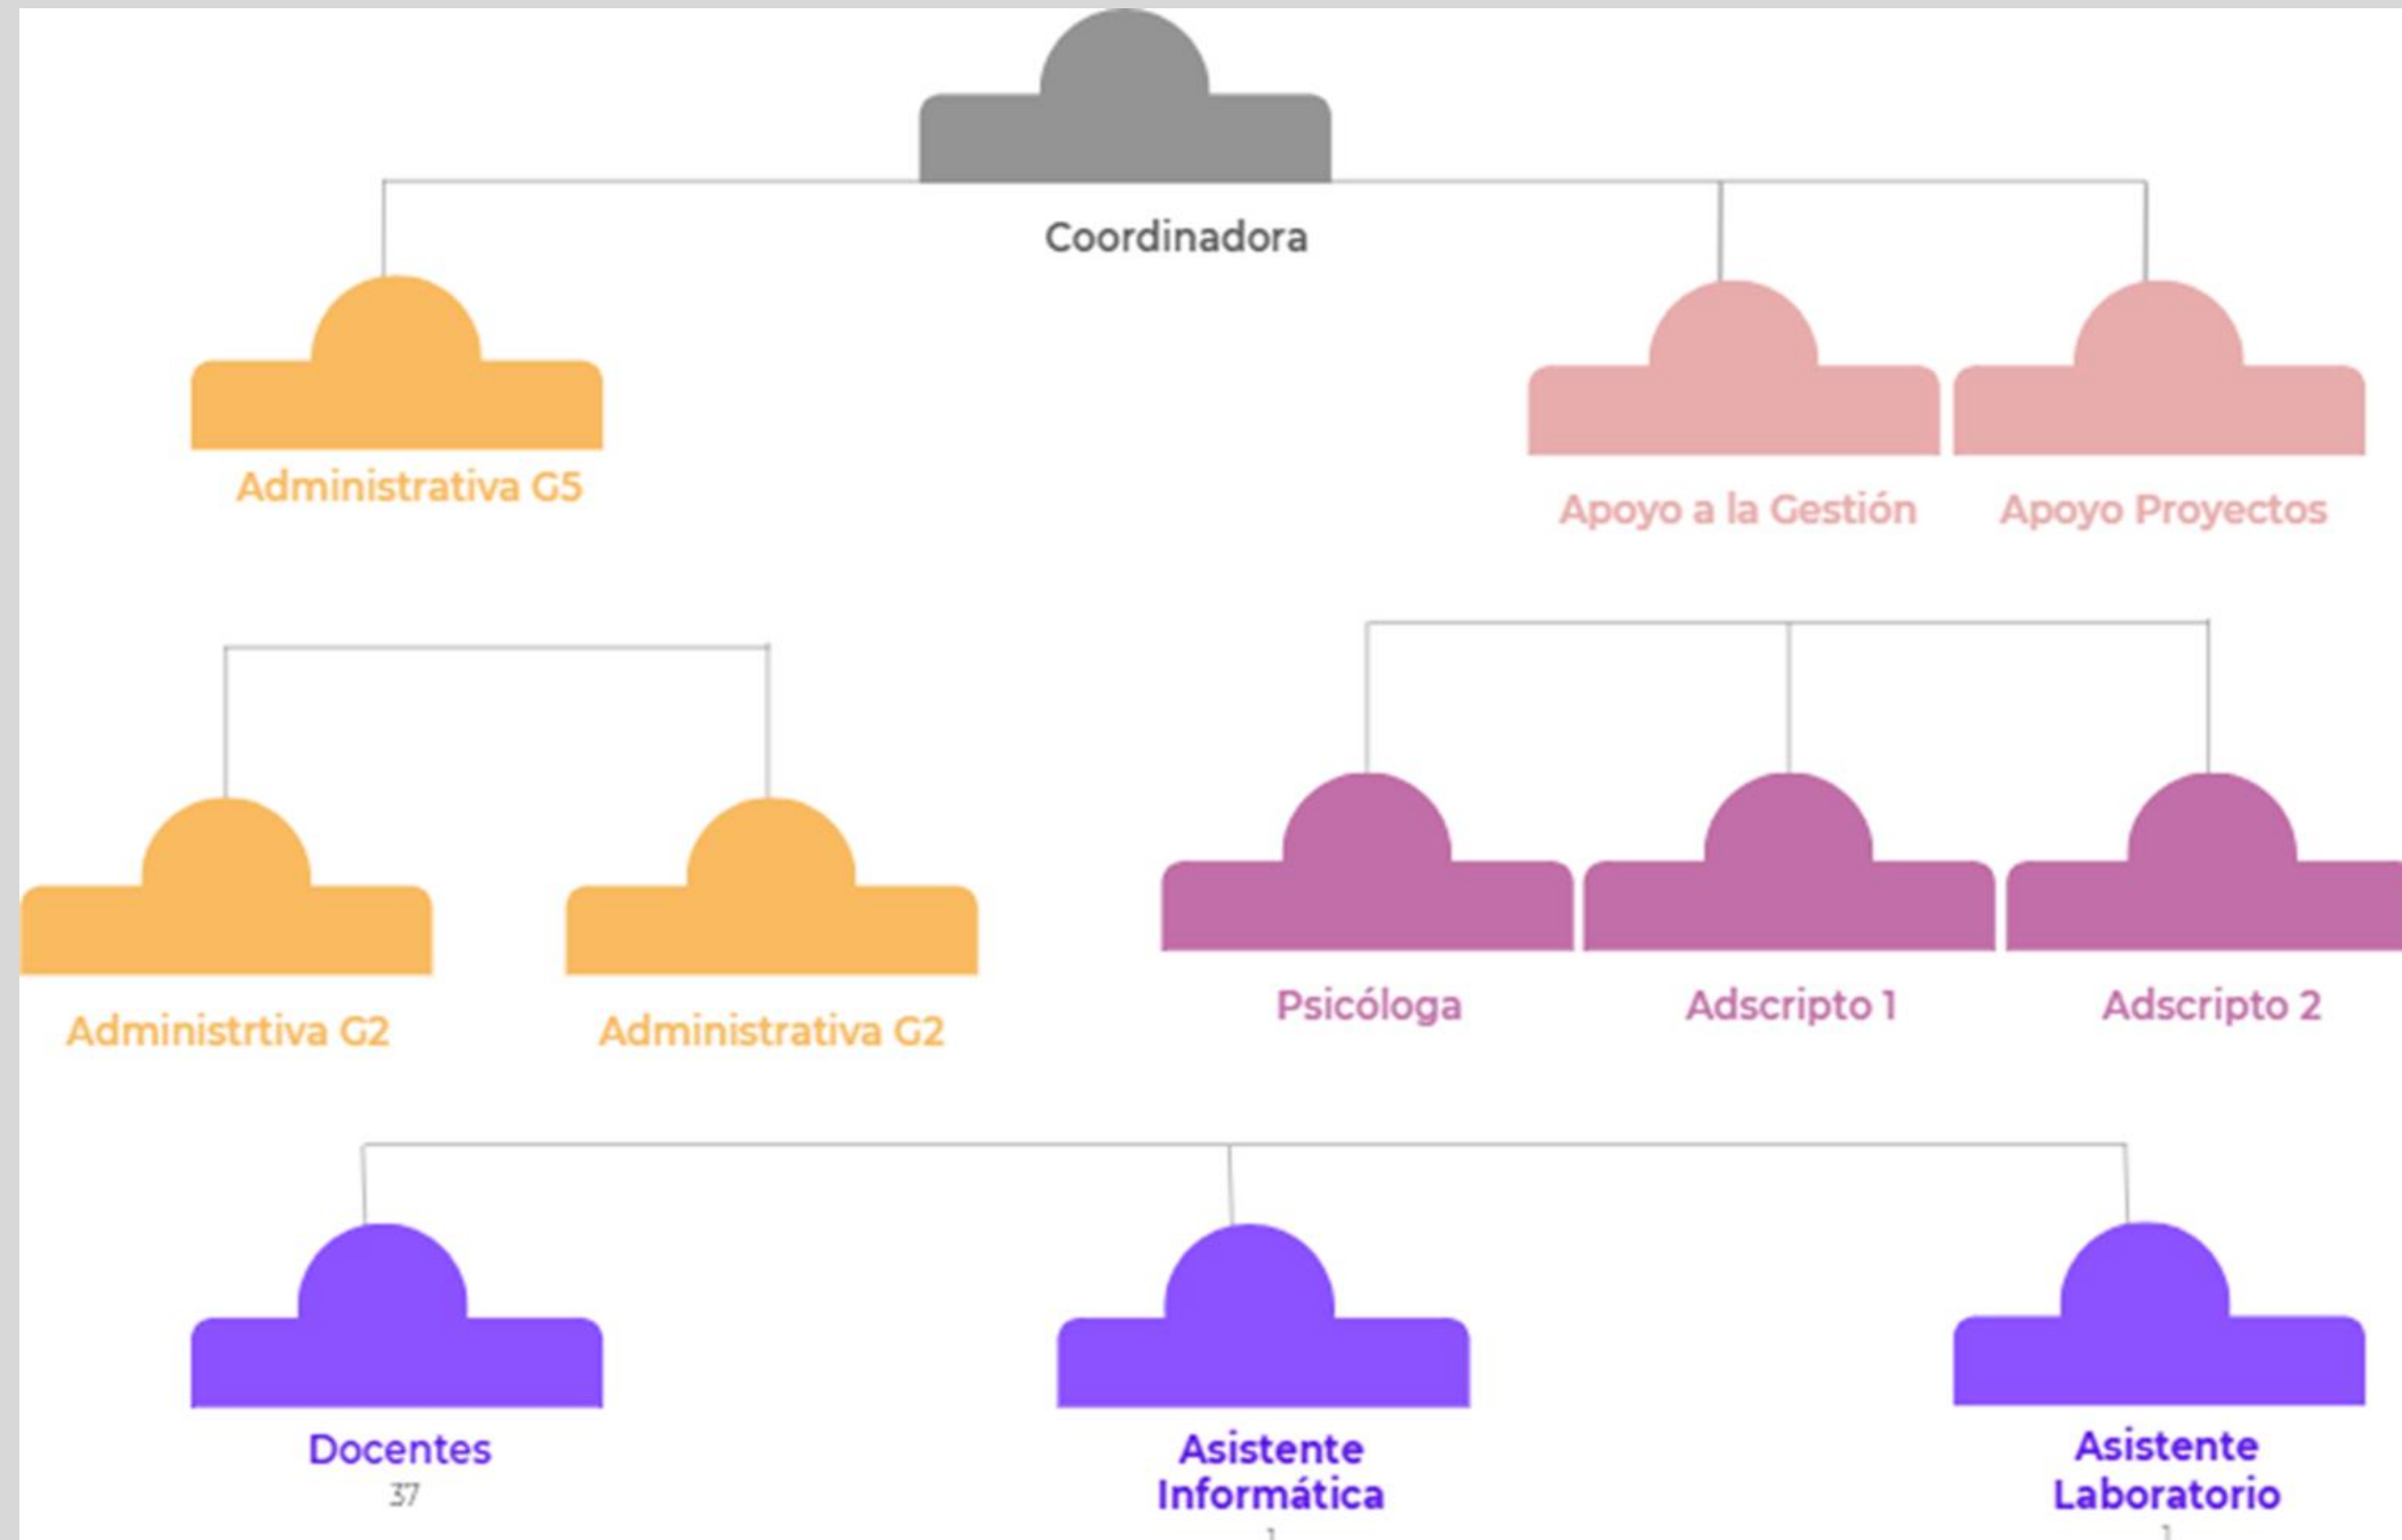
Coordinadora

Administrativa G5

Apoyo a la Gestión

Apoyo Proyectos

Administrtiva G2

Administrativa G2

Psicóloga

Adscripto 1

Adscripto 2

Docentes
37

Asistente Informática
1

Asistente Laboratorio
1